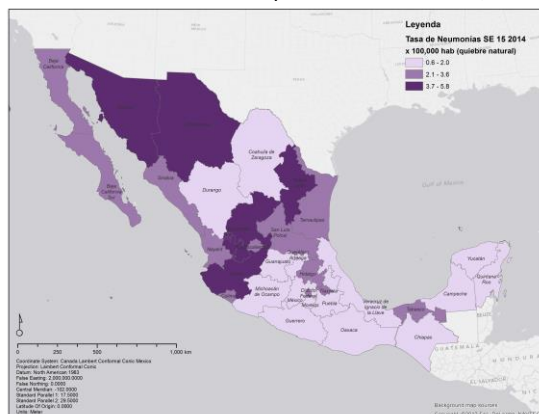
Leyenda
Tasa de Neumonías SE 15 2014
x 100,000 hab (quiebre natural)
0.6 - 2.0
2.1 - 3.6
3.7 - 5.8

Baja California
Baja California Sur
Sonora
Coahuila de Zaragoza
Durango
Tamaulipas
San Luis Potosí
Nayarit
Guanajuato
Michoacán de Ocampo
Puebla
Veracruz de Ignacio de la Llave
Guerrero
Oaxaca
Chiapas
Campeche
Yucatán
Quintana Roo
Gulf of Mexico
GUATEMALA

0 250 500 1,000 km
Coordinate System: Canada Lambert Conformal Conic Mexico
Projection: Lambert Conformal Conic
Datum: North American 1983
False Easting: 2,500,000.0000
False Northing: 0.0000
Central Meridian: -102.0000
Standard Parallel 1: 17.5000
Standard Parallel 2: 29.5000
Latitude Of Origin: 0.0000
Units: Meter

Background map sources
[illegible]